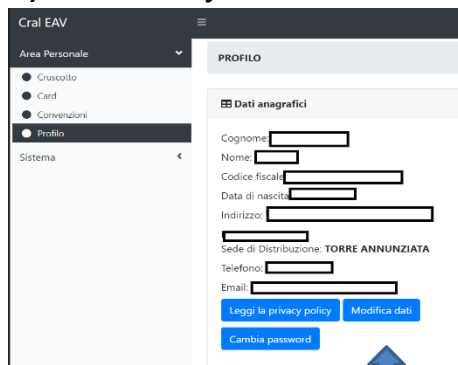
Cral EAV

≡

Area Personale

Cruscotto

Card

Convenzioni

Profilo

Sistema

PROFILO

Dati anagrafici

Cognome:

Nome:

Codice fiscale

Data di nascita

Indirizzo:

Sede di Distribuzione: TORRE ANNUNZIATA

Telefono:

Email:

Leggi la privacy policy

Modifica dati

Cambia password